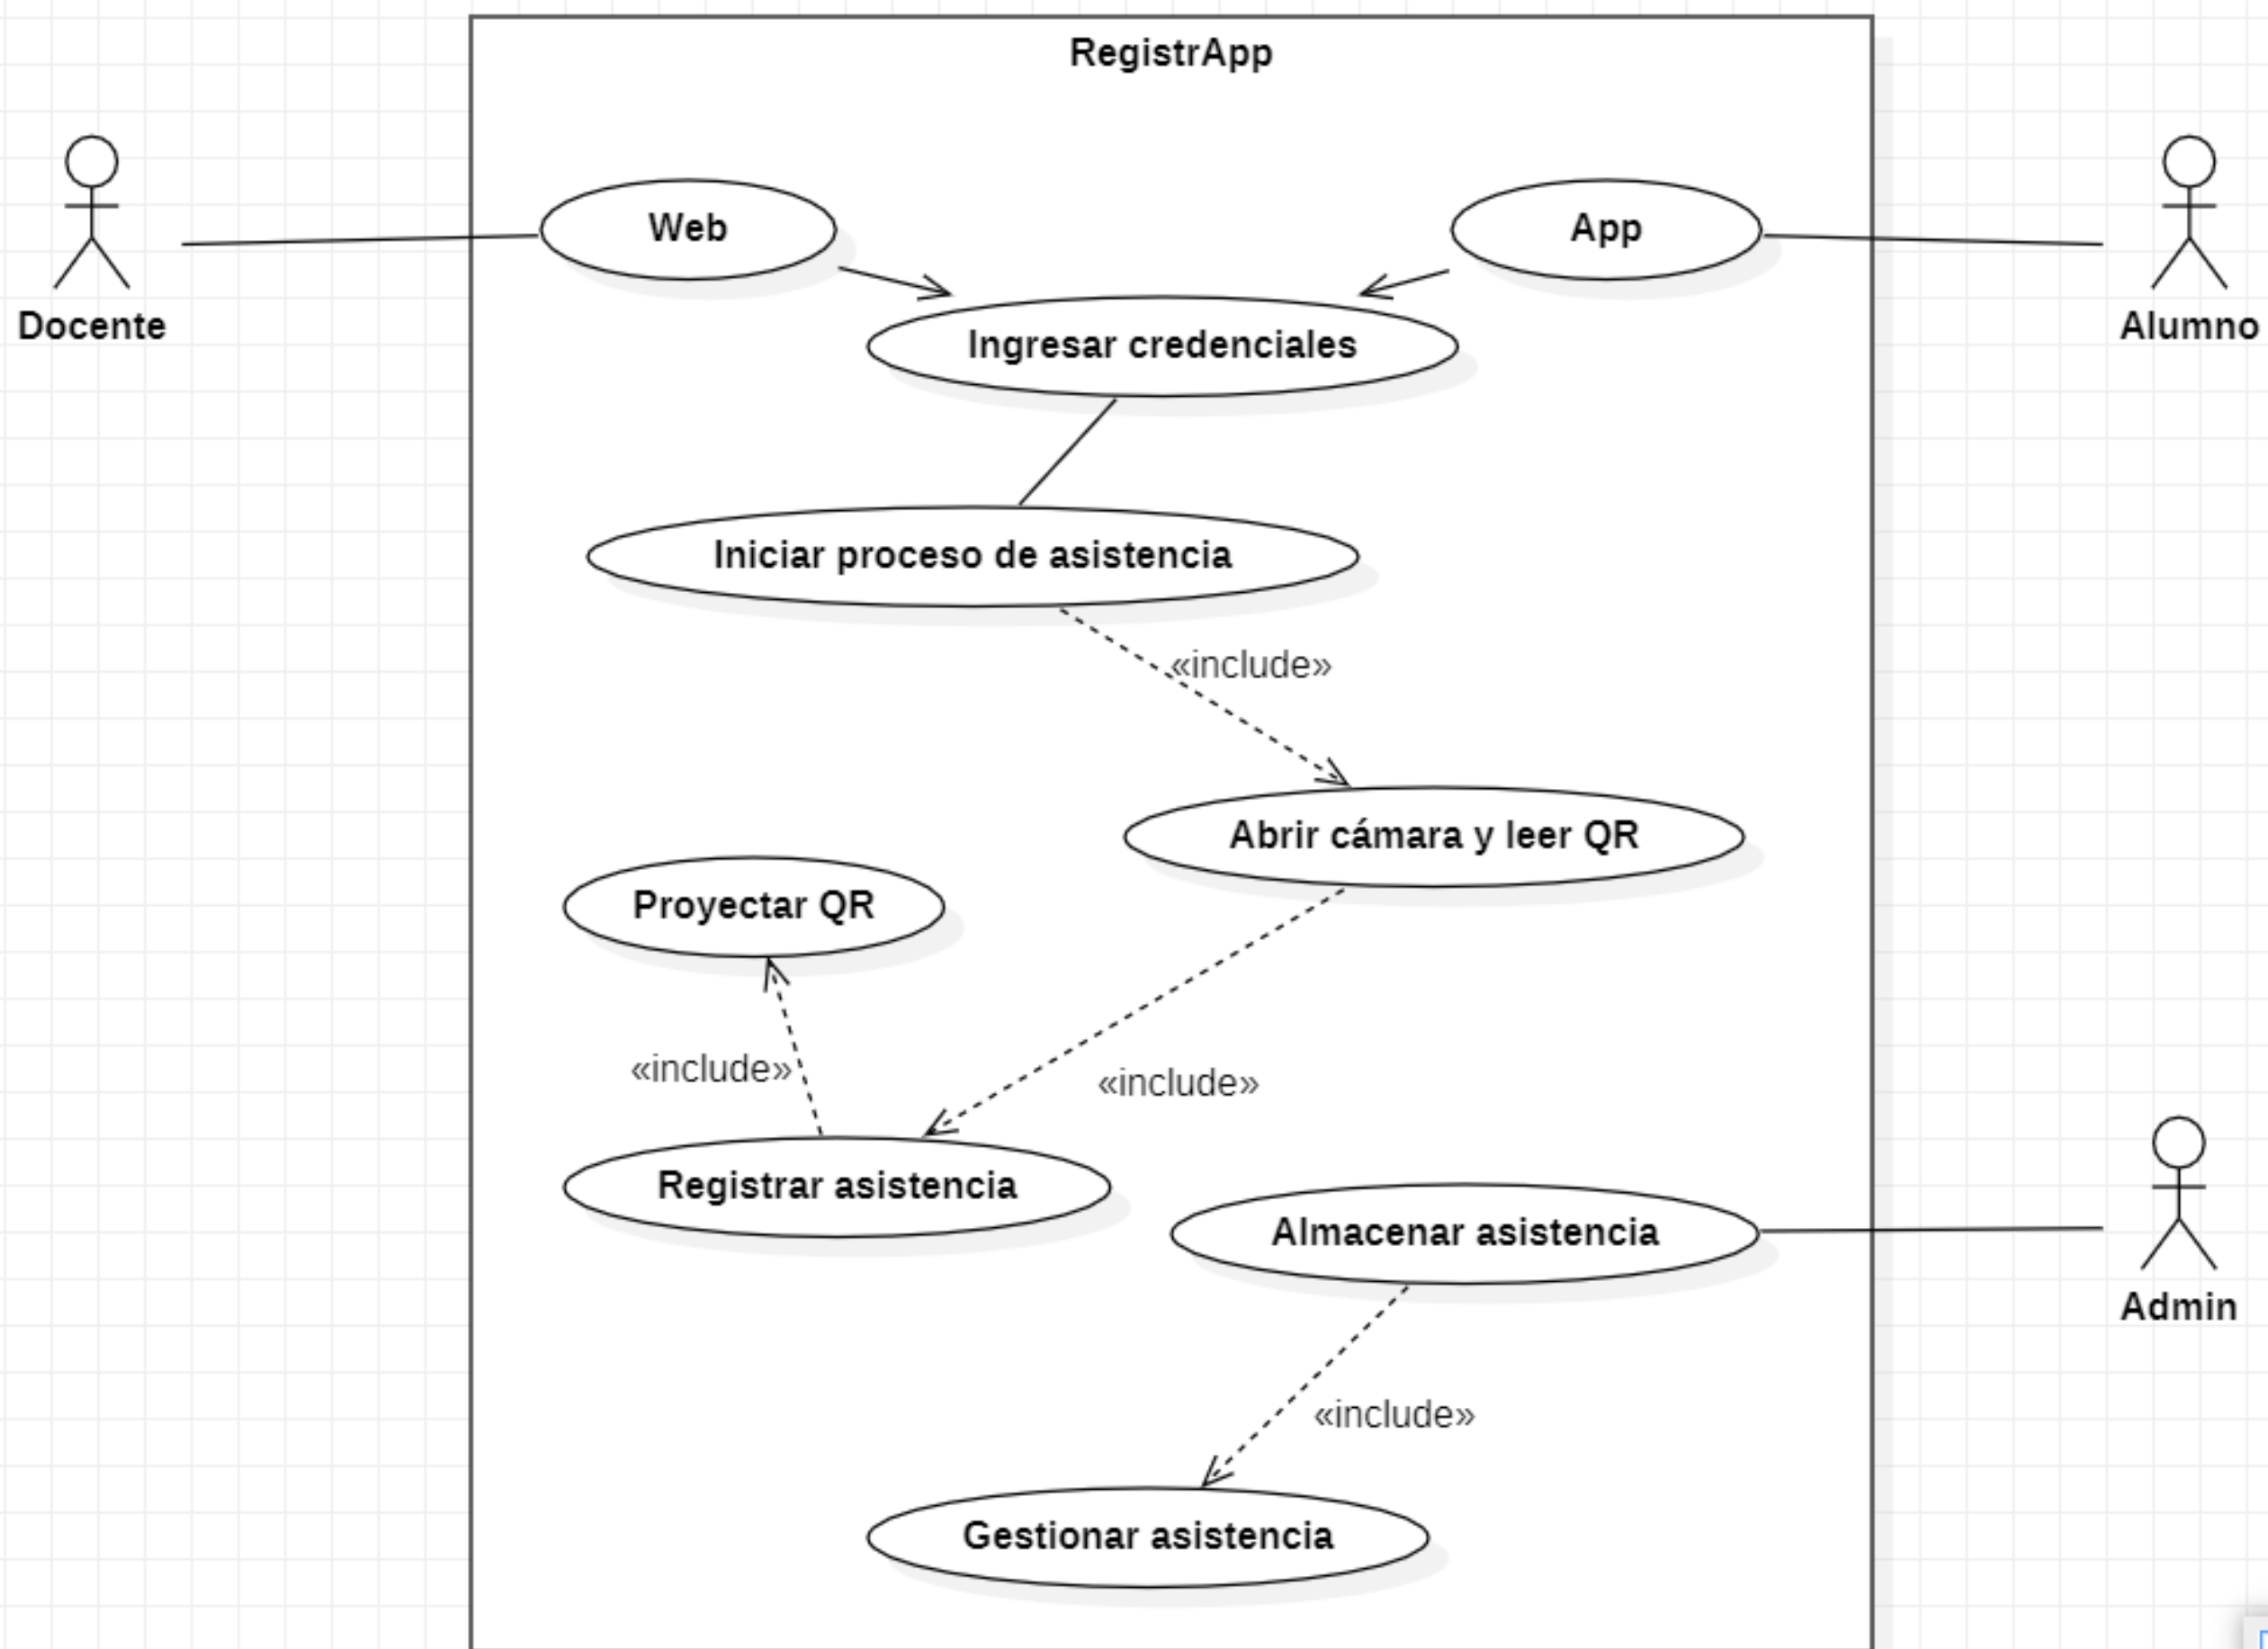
RegistrApp

Docente

Web

App

Alumno

Ingresar credenciales

Iniciar proceso de asistencia

«include»

Abrir cámara y leer QR

Proyectar QR

«include»

«include»

Registrar asistencia

Almacenar asistencia

Admin

«include»

Gestionar asistencia